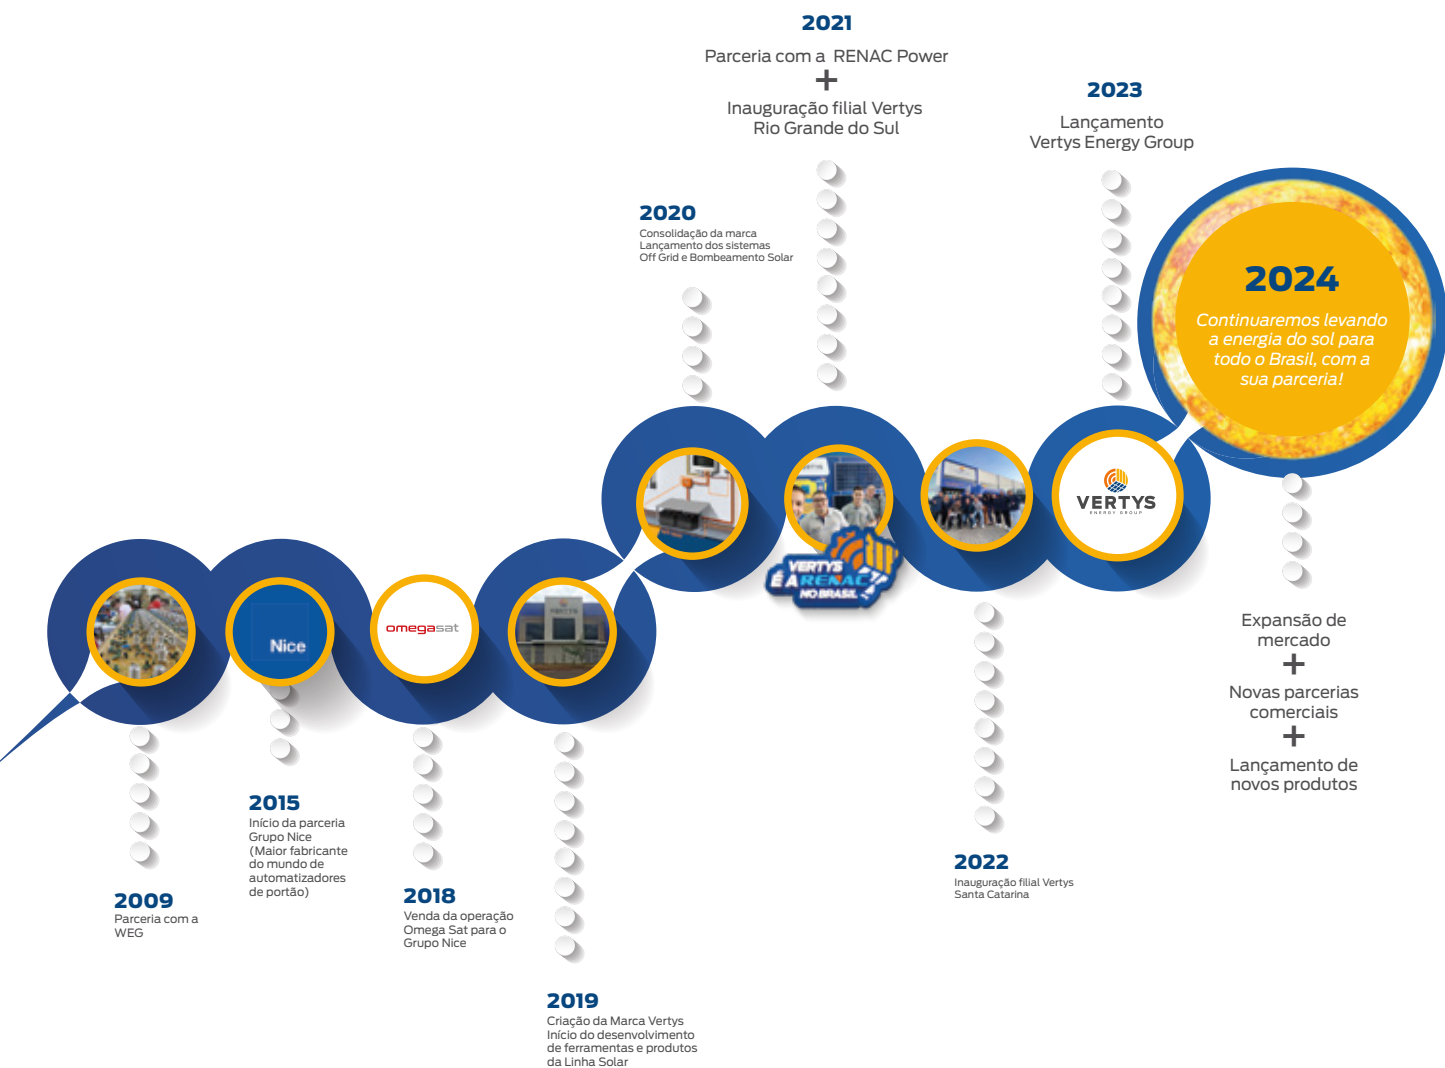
2021
Parceria com a RENAC Power
+
Inauguração filial Vertys Rio Grande do Sul

2023
Lançamento Vertys Energy Group

2020
Consolidação da marca
Lançamento dos sistemas Off Grid e Bombeamento Solar

2024
Continuaremos levando a energia do sol para todo o Brasil, com a sua parceria!

Nice

omegasat

VERTYS É A RENAC NO BRASIL

VERTYS
ENERGY GROUP

Expansão de mercado
+
Novas parcerias comerciais
+
Lançamento de novos produtos

2015
Início da parceria Grupo Nice (Maior fabricante do mundo de automatizadores de portão)

2009
Parceria com a WEG

2018
Venda da operação Omega Sat para o Grupo Nice

2022
Inauguração filial Vertys Santa Catarina

2019
Criação da Marca Vertys
Início do desenvolvimento de ferramentas e produtos da Linha Solar